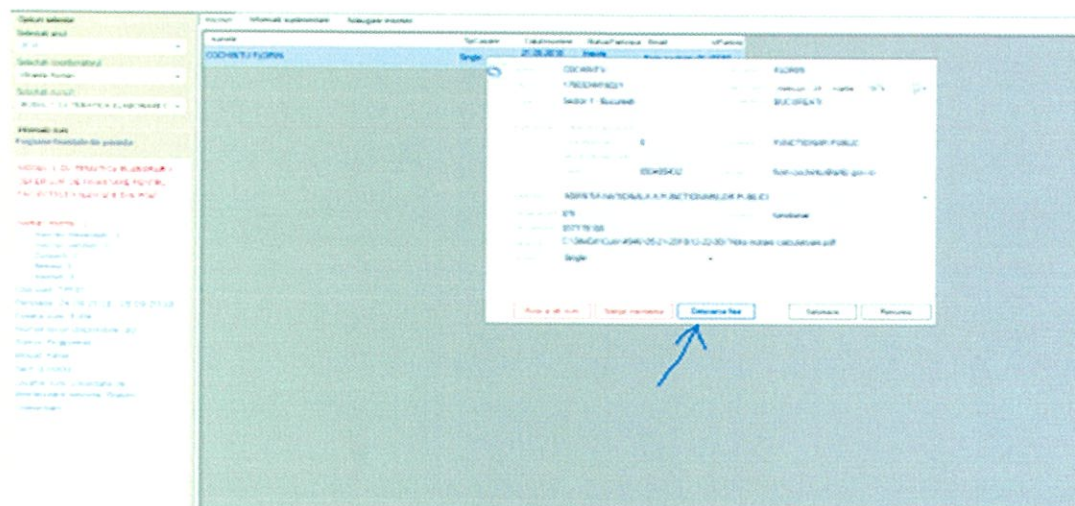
Opțiuni selecție
Selectați anul
Selectați coordonatorul
Selectați cursul
Informații curs
Programe finanțate din proiecte

Cursanți | Informații suplimentare | Adăugare cursant

COCHINTU FLORIN | Single | 21.05.2018

COCHINTU
FLORIN
Sector 1 București
BUCUREȘTI
FUNCȚIONAR PUBLIC
florin.cochintu@anfp.gov.ro
AGENȚIA NAȚIONALĂ A FUNCȚIONARILOR PUBLICI
funcționar
C:\Users\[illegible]\Notă-rezbat-calculatoare.pdf
Single

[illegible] | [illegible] | Generare fișa | Salvare | Renunță